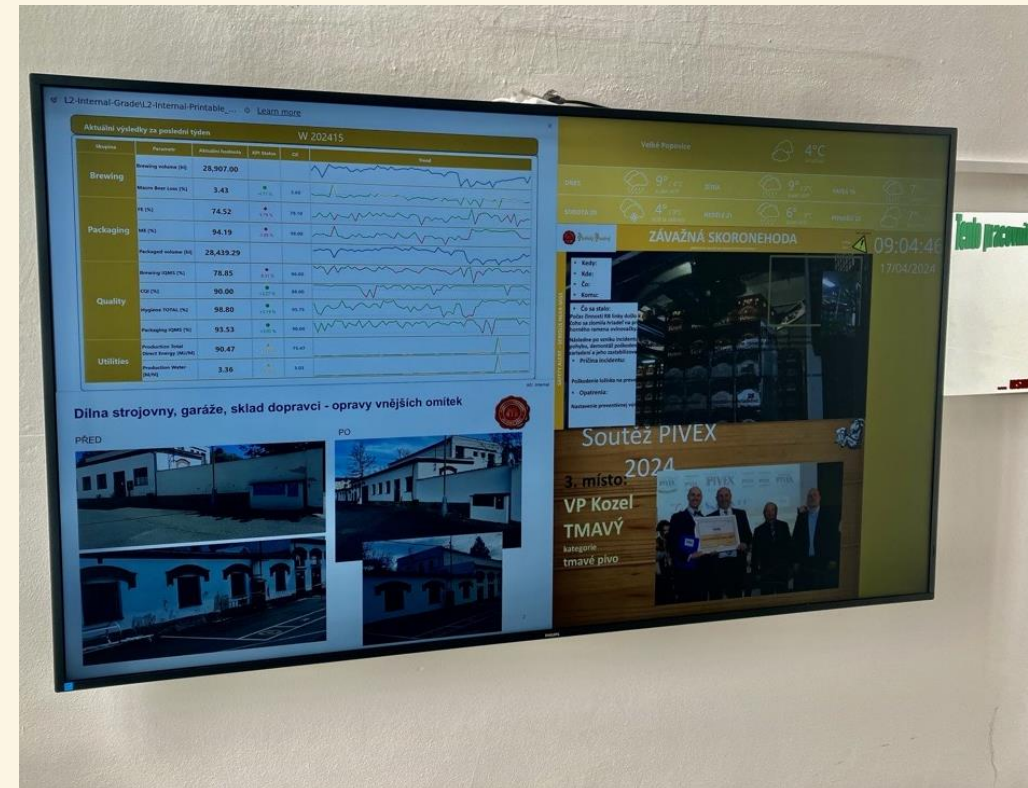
L2-Internal-Grade|L2-Internal-Printable_... Learn more

Aktuální výsledky za poslední týden

W 202415

| Skupina | Parametr | Aktuální hodnota | KPI Status | Cíl | Trend |
|---|---|---|---|---|---|
| Brewing | Brewing volume (hl) | 28,907.00 | | | |
| | Macro Beer Loss (%) | 3.43 | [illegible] | 3.60 | |
| Packaging | FR (%) | 74.52 | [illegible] | 78.70 | |
| | ME (%) | 94.19 | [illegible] | 95.00 | |
| | Packaged volume (hl) | 28,439.29 | | | |
| Quality | Brewing IQMS (%) | 78.85 | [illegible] | 90.00 | |
| | CSI (%) | 90.00 | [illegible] | 89.00 | |
| | Hygiene TOTAL (%) | 98.80 | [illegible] | 95.75 | |
| | Packaging IQMS (%) | 93.53 | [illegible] | 90.00 | |
| Utilities | Production Total Direct Energy (MJ/hl) | 90.47 | | 73.47 | |
| | Production Water (hl/hl) | 3.36 | | 3.03 | |

Dílna strojovny, garáže, sklad dopravci - opravy vnějších omítek

PŘED

PO

Velké Popovice

4°C

9°

6°

ZÁVAŽNÁ SKORONEHODA

Kedy:
Kde:
Čo:
Komu:

Čo sa stalo:

Príčina incidentu:

Opatrenia:

09:04:4

17/04/2024

Soutěž PIVEX 2024

3. místo:
VP Kozel TMAVÝ
kategorie tmavé pivo

PIVEX

PHILIPS